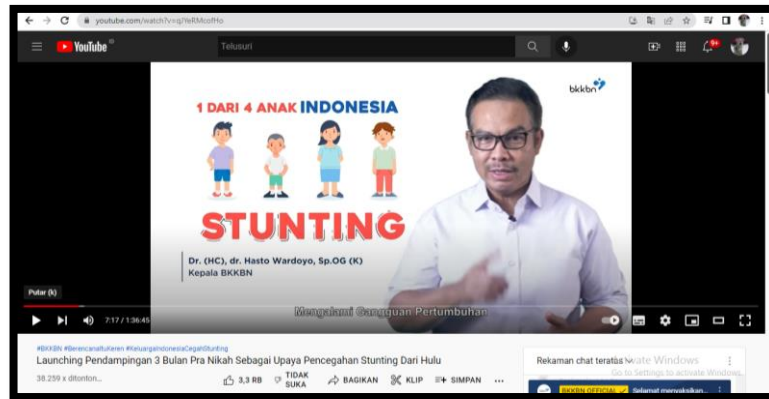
youtube.com/watch?v=q7eRMcofHo

YouTube

Telusuri

bkkbn

1 DARI 4 ANAK INDONESIA

STUNTING

Dr. (HC), dr. Hasto Wardoyo, Sp.OG (K)
Kepala BKKBN

Putar (k)

Mengalami Gangguan Pertumbuhan

7:17 / 1:36:45

#BKKBN #BerencanaituKeren #KeluargaIndonesiaCegahStunting

Launching Pendampingan 3 Bulan Pra Nikah Sebagai Upaya Pencegahan Stunting Dari Hulu

38.259 x ditonton

3,3 RB

TIDAK SUKA

BAGIKAN

KLIP

SIMPAN

...

Rekaman chat teratas

Activate Windows
Go to Settings to activate Windows.

BKKBN OFFICIAL

Selamat menyaksikan...